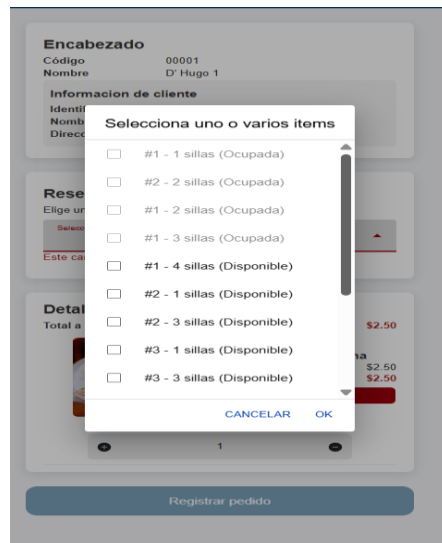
Encabezado
Código 00001
Nombre D' Hugo 1

Informacion de cliente
Identi
Nomb
Direcc

Rese
Elige u
Selecc
Este ca

Detal
Total a
$2.50
na
$2.50
$2.50

1

Selecciona uno o varios items

#1 - 1 sillas (Ocupada)
#2 - 2 sillas (Ocupada)
#1 - 2 sillas (Ocupada)
#1 - 3 sillas (Ocupada)
#1 - 4 sillas (Disponible)
#2 - 1 sillas (Disponible)
#2 - 3 sillas (Disponible)
#3 - 1 sillas (Disponible)
#3 - 3 sillas (Disponible)

CANCELAR OK

Registrar pedido